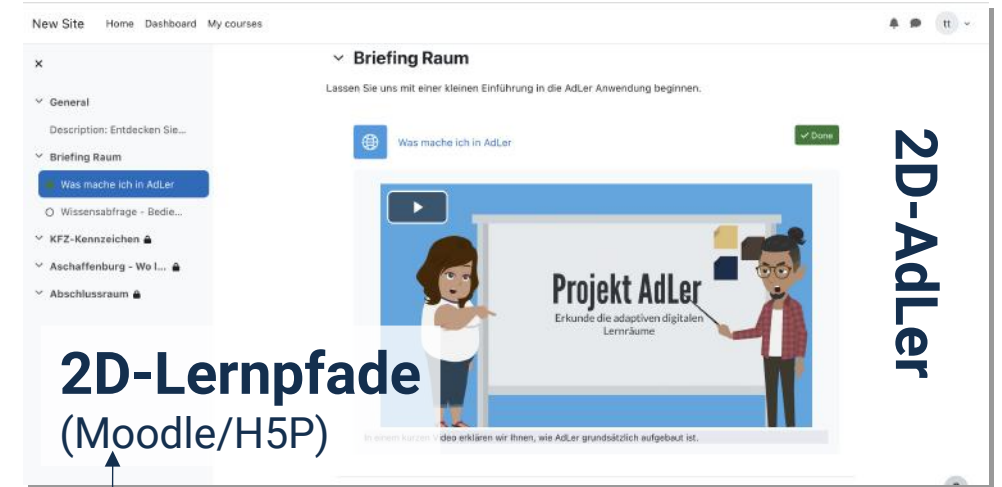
New Site Home Dashboard My courses

tt

×

General

Description: Entdecken Sie...

Briefing Raum

Was mache ich in AdLer

Wissensabfrage - Bedie...

KFZ-Kennzeichen

Aschaffenburg - Wo l...

Abschlussraum

Briefing Raum

Lassen Sie uns mit einer kleinen Einführung in die AdLer Anwendung beginnen.

Was mache ich in AdLer

Done

Projekt AdLer

Erkunde die adaptiven digitalen Lernräume

In einem kurzen Video erklären wir Ihnen, wie AdLer grundsätzlich aufgebaut ist.

2D-Lernpfade

(Moodle/H5P)

2D-AdLer